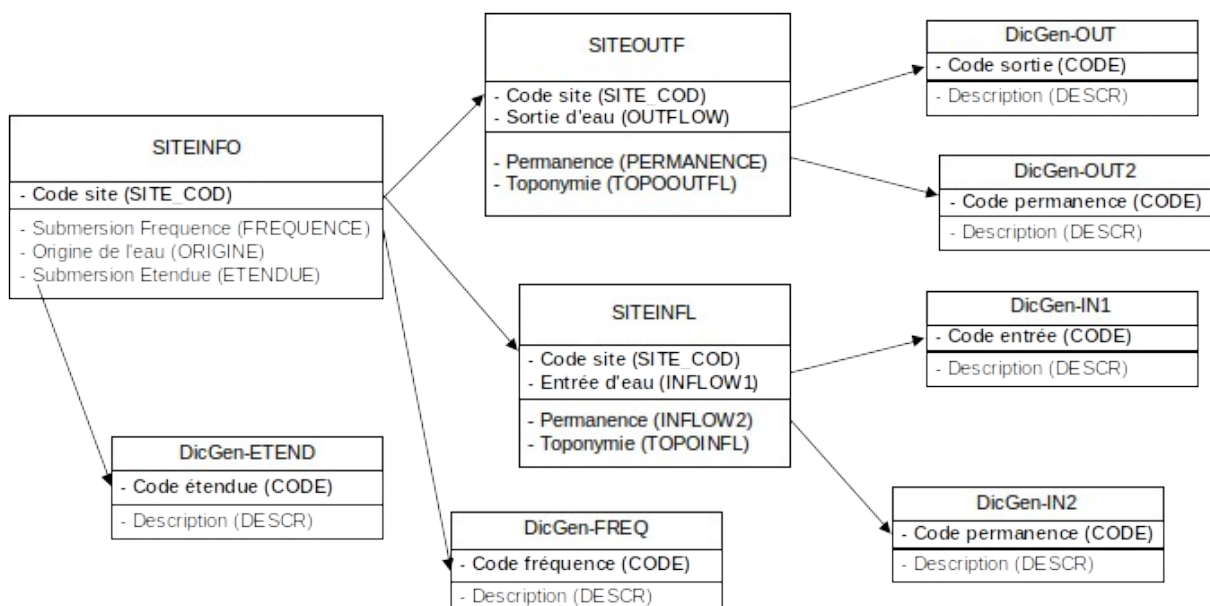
SITEINFO

- Code site (SITE_COD)

- Submersion Frequence (FREQUENCE)
- Origine de l'eau (ORIGINE)
- Submersion Etendue (ETENDUE)

SITEOUTF

- Code site (SITE_COD)
- Sortie d'eau (OUTFLOW)

- Permanence (PERMANENCE)
- Toponymie (TOPOOUTFL)

DicGen-OUT

- Code sortie (CODE)

- Description (DESCR)

DicGen-OUT2

- Code permanence (CODE)

- Description (DESCR)

SITEINFL

- Code site (SITE_COD)
- Entrée d'eau (INFLOW1)

- Permanence (INFLOW2)
- Toponymie (TOPOINFL)

DicGen-IN1

- Code entrée (CODE)

- Description (DESCR)

DicGen-IN2

- Code permanence (CODE)

- Description (DESCR)

DicGen-ETEND

- Code étendue (CODE)

- Description (DESCR)

DicGen-FREQ

- Code fréquence (CODE)

- Description (DESCR)